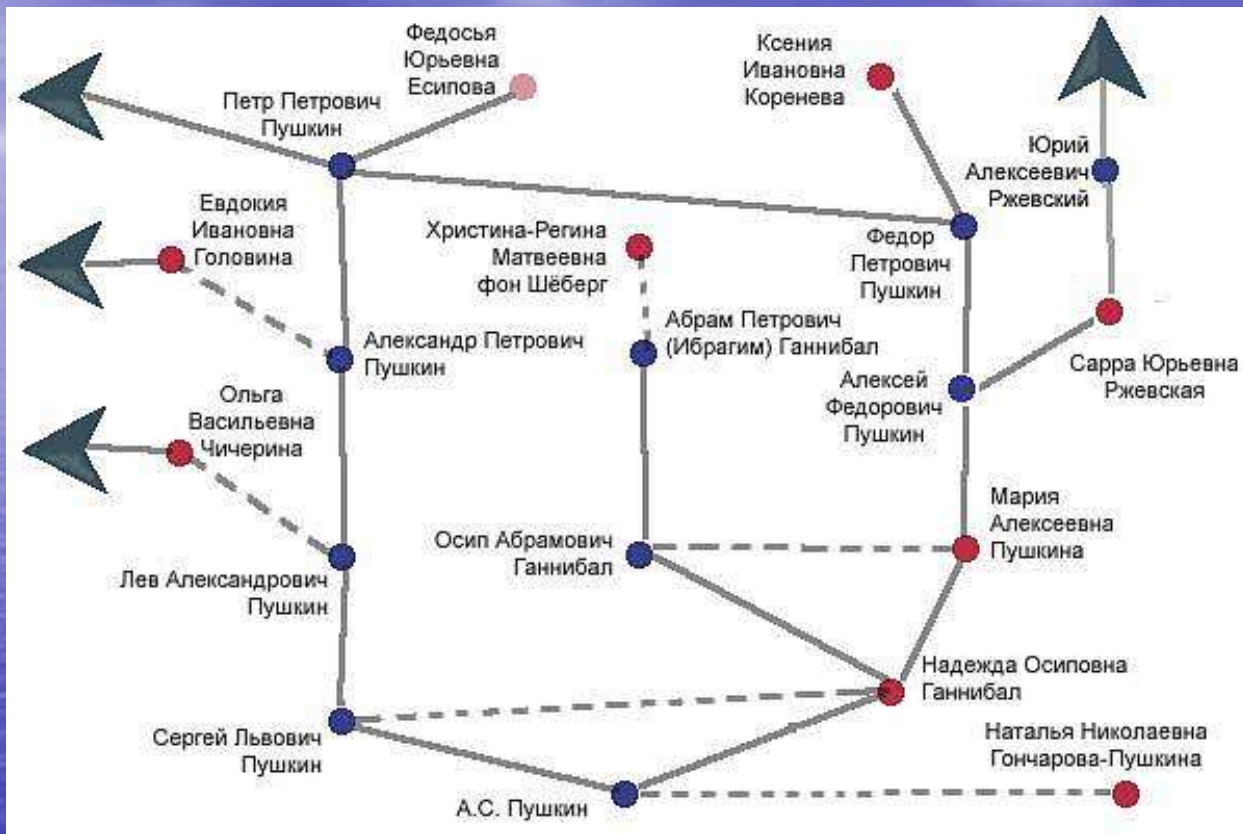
Федосья Юрьевна Есипова

Ксения Ивановна Коренева

Петр Петрович Пушкин

Юрий Алексеевич Ржевский

Евдокия Ивановна Головина

Христина-Регина Матвеевна фон Шёберг

Федор Петрович Пушкин

Абрам Петрович (Ибрагим) Ганнибал

Александр Петрович Пушкин

Сарра Юрьевна Ржевская

Ольга Васильевна Чичерина

Алексей Федорович Пушкин

Мария Алексеевна Пушкина

Осип Абрамович Ганнибал

Лев Александрович Пушкин

Надежда Осиповна Ганнибал

Сергей Львович Пушкин

Наталья Николаевна Гончарова-Пушкина

А.С. Пушкин